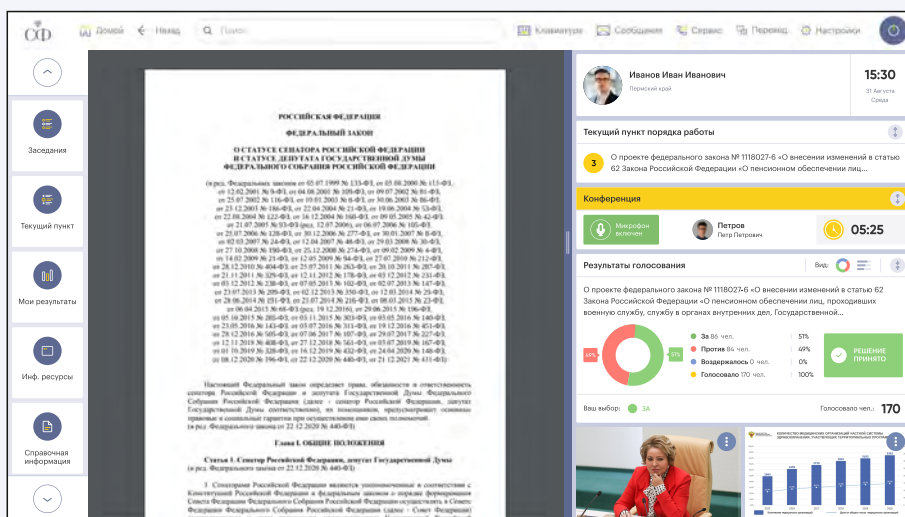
СФ

Домой
Назад
Поиск
Клавиатура
Сообщения
Сервис
Перевод
Настройки

Заседания
Текущий пункт
Мои результаты
Инф. ресурсы
Справочная информация

РОССИЙСКАЯ ФЕДЕРАЦИЯ

ФЕДЕРАЛЬНЫЙ ЗАКОН

О СТАТУСЕ СЕНАТОРА РОССИЙСКОЙ ФЕДЕРАЦИИ И СТАТУСЕ ДЕПУТАТА ГОСУДАРСТВЕННОЙ ДУМЫ ФЕДЕРАЛЬНОГО СОБРАНИЯ РОССИЙСКОЙ ФЕДЕРАЦИИ

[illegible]

Настоящий Федеральный закон определяет права, обязанности и ответственность сенатора Российской Федерации и депутата Государственной Думы Федерального Собрания Российской Федерации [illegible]

Глава I. ОБЩИЕ ПОЛОЖЕНИЯ

Статья 1. Сенатор Российской Федерации, депутат Государственной Думы

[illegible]

Иванов Иван Иванович
Пермский край
15:30
31 Августа
Среда

Текущий пункт порядка работы
3
О проекте федерального закона № 1118027-6 «О внесении изменений в статью 62 Закона Российской Федерации «О пенсионном обеспечении лиц...

Конференция
Микрофон включен
Петров
Петр Петрович
05:25

Результаты голосования
Вид:
О проекте федерального закона № 1118027-6 «О внесении изменений в статью 62 Закона Российской Федерации «О пенсионном обеспечении лиц, проходивших военную службу, службу в органах внутренних дел, Государственной...

49%
51%
За 86 чел. | 51%
Против 84 чел. | 49%
Воздержалось 0 чел. | 0%
Голосовало 170 чел. | 100%
РЕШЕНИЕ ПРИНЯТО

Ваш выбор: ЗА
Голосовало чел.: 170